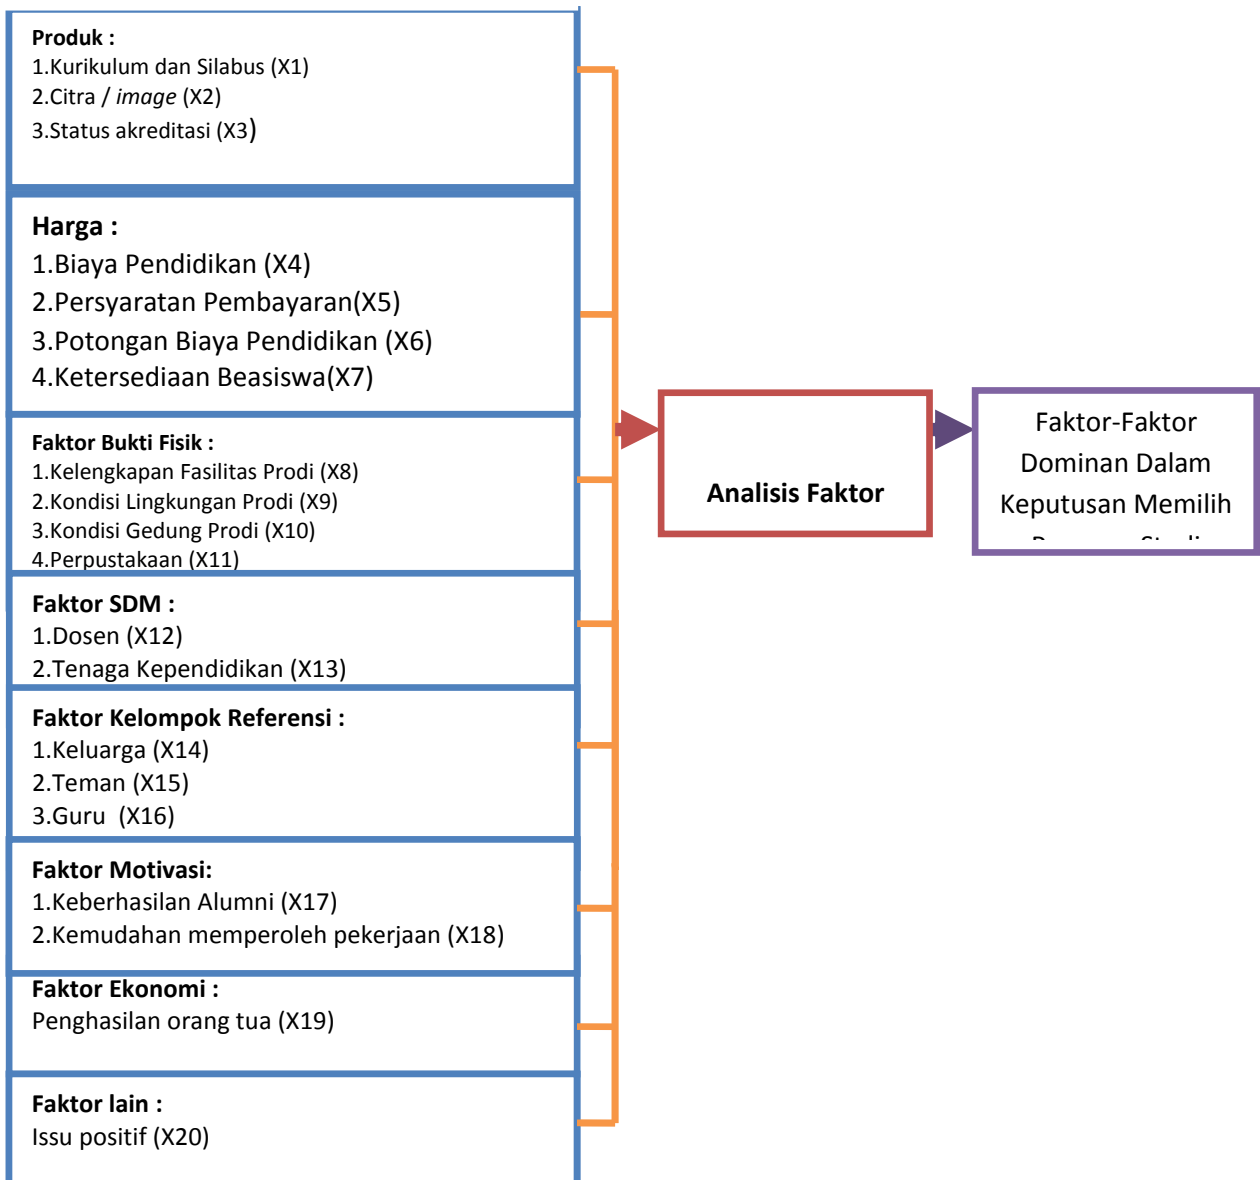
Produk :
1.Kurikulum dan Silabus (X1)
2.Citra / image (X2)
3.Status akreditasi (X3)

Harga :
1.Biaya Pendidikan (X4)
2.Persyaratan Pembayaran(X5)
3.Potongan Biaya Pendidikan (X6)
4.Ketersediaan Beasiswa(X7)

Faktor Bukti Fisik :
1.Kelengkapan Fasilitas Prodi (X8)
2.Kondisi Lingkungan Prodi (X9)
3.Kondisi Gedung Prodi (X10)
4.Perpustakaan (X11)

Faktor SDM :
1.Dosen (X12)
2.Tenaga Kependidikan (X13)

Faktor Kelompok Referensi :
1.Keluarga (X14)
2.Teman (X15)
3.Guru (X16)

Faktor Motivasi:
1.Keberhasilan Alumni (X17)
2.Kemudahan memperoleh pekerjaan (X18)

Faktor Ekonomi :
Penghasilan orang tua (X19)

Faktor lain :
Issu positif (X20)

Analisis Faktor

Faktor-Faktor Dominan Dalam Keputusan Memilih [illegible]